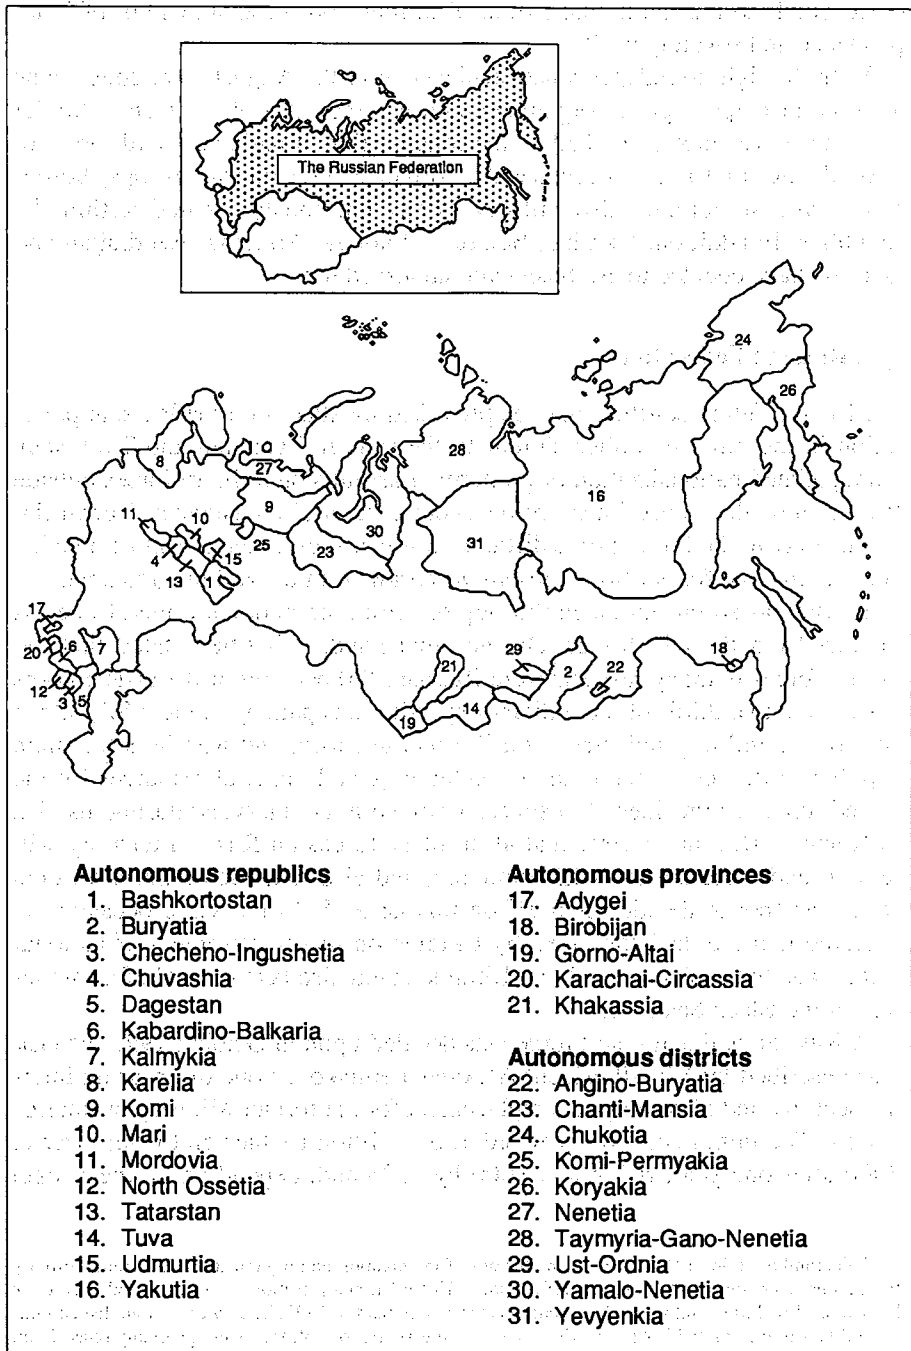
The Russian Federation

24
26
8
27
28
16
9
11
10
30
4
15
25
23
31
13
1
17
7
20
6
12
3
5
21
29
2
22
18
19
14

**Autonomous republics**
1. Bashkortostan
2. Buryatia
3. Checheno-Ingushetia
4. Chuvashia
5. Dagestan
6. Kabardino-Balkaria
7. Kalmykia
8. Karelia
9. Komi
10. Mari
11. Mordovia
12. North Ossetia
13. Tatarstan
14. Tuva
15. Udmurtia
16. Yakutia

**Autonomous provinces**
17. Adygei
18. Birobijan
19. Gorno-Altai
20. Karachai-Circassia
21. Khakassia

**Autonomous districts**
22. Angino-Buryatia
23. Chanti-Mansia
24. Chukotia
25. Komi-Permyakia
26. Koryakia
27. Nenetia
28. Taymyria-Gano-Nenetia
29. Ust-Ordnia
30. Yamalo-Nenetia
31. Yevyenkia